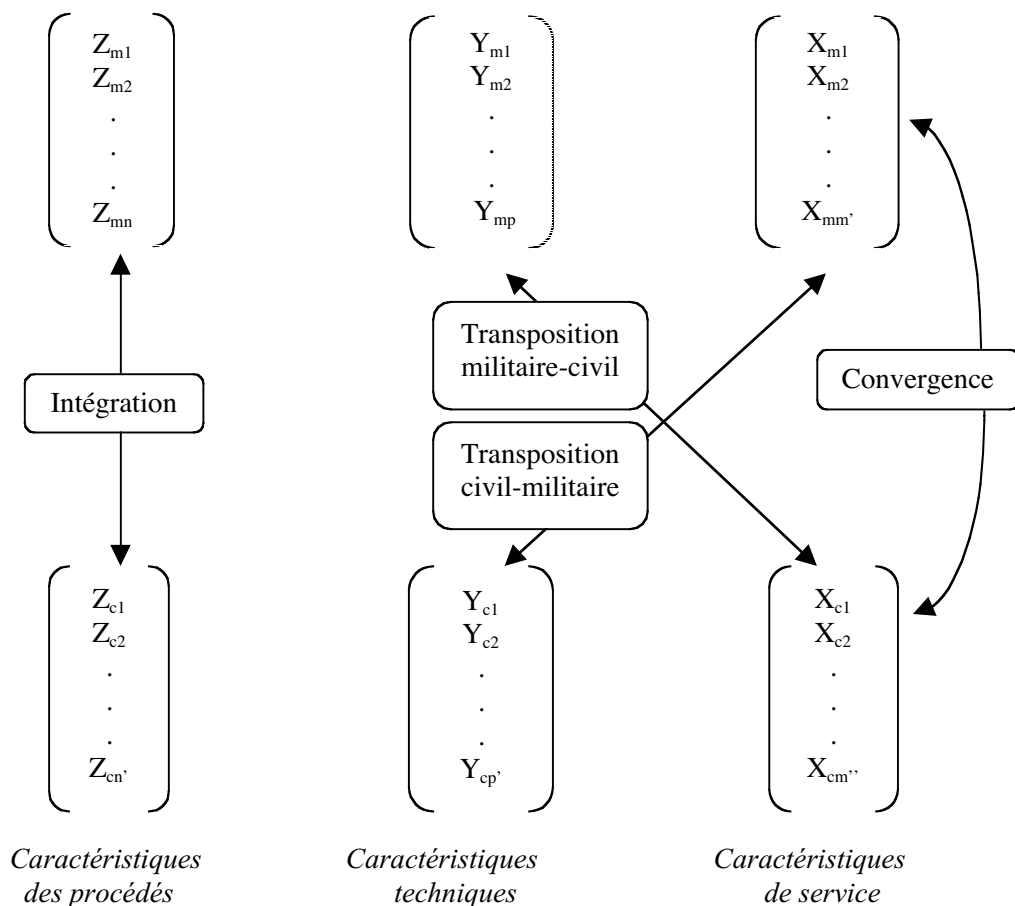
$\begin{pmatrix} Z_{m1} \\ Z_{m2} \\ . \\ . \\ . \\ Z_{mn} \end{pmatrix}$

$\begin{pmatrix} Y_{m1} \\ Y_{m2} \\ . \\ . \\ . \\ Y_{mp} \end{pmatrix}$

$\begin{pmatrix} X_{m1} \\ X_{m2} \\ . \\ . \\ . \\ X_{mm'} \end{pmatrix}$

Intégration

Transposition militaire-civil

Transposition civil-militaire

Convergence

$\begin{pmatrix} Z_{c1} \\ Z_{c2} \\ . \\ . \\ . \\ Z_{cn'} \end{pmatrix}$

$\begin{pmatrix} Y_{c1} \\ Y_{c2} \\ . \\ . \\ . \\ Y_{cp'} \end{pmatrix}$

$\begin{pmatrix} X_{c1} \\ X_{c2} \\ . \\ . \\ . \\ X_{cm''} \end{pmatrix}$

*Caractéristiques des procédés*

*Caractéristiques techniques*

*Caractéristiques de service*